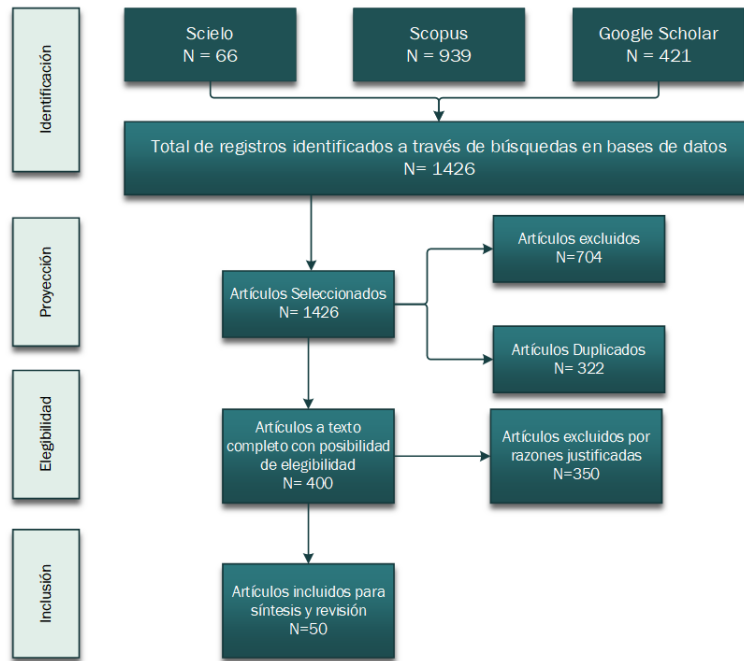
Identificación

Scielo
N = 66

Scopus
N = 939

Google Scholar
N = 421

Total de registros identificados a través de búsquedas en bases de datos
N= 1426

Proyección

Artículos Seleccionados
N= 1426

Artículos excluidos
N=704

Artículos Duplicados
N= 322

Elegibilidad

Artículos a texto completo con posibilidad de elegibilidad
N= 400

Artículos excluidos por razones justificadas
N=350

Inclusión

Artículos incluidos para síntesis y revisión
N=50